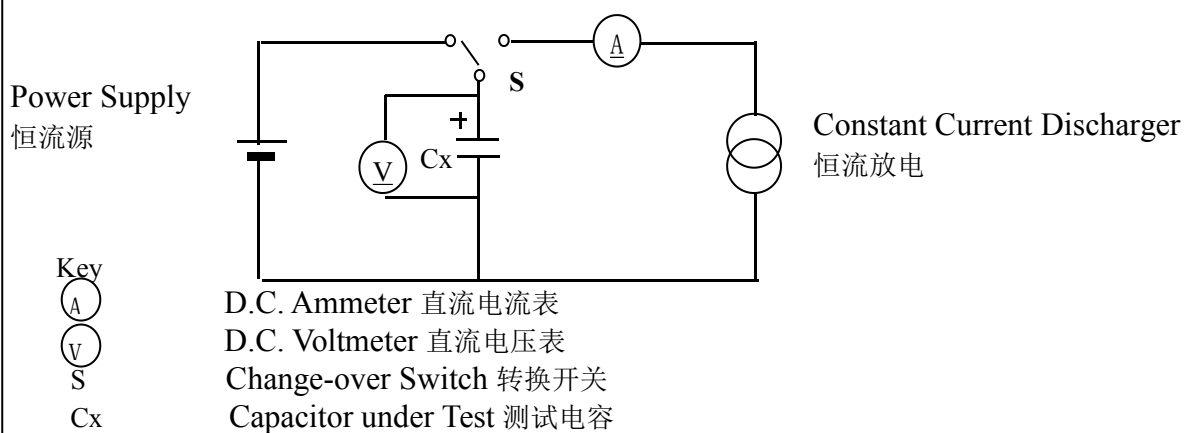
Power Supply
恒流源

A

S

+

V

Cx

Constant Current Discharger
恒流放电

Key

| | |
|---|---|
| A | D.C. Ammeter 直流电流表 |
| V | D.C. Voltmeter 直流电压表 |
| S | Change-over Switch 转换开关 |
| Cx | Capacitor under Test 测试电容 |